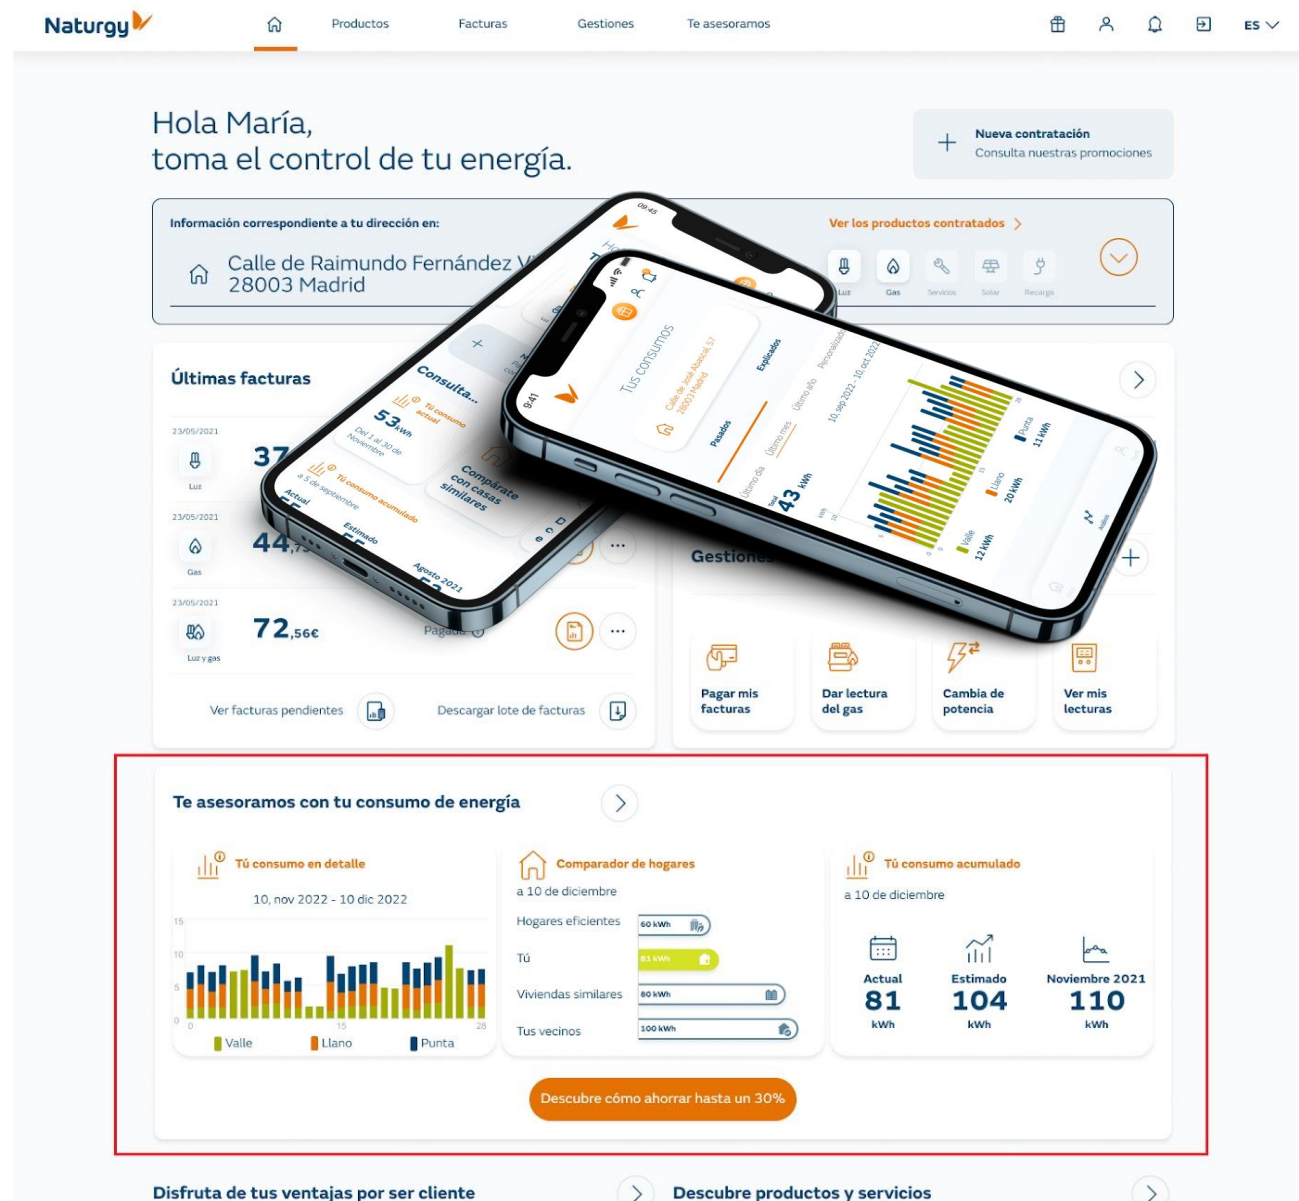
Naturgy

Productos Facturas Gestiones Te asesoramos

ES

Hola María,
toma el control de tu energía.

Nueva contratación
Consulta nuestras promociones

Información correspondiente a tu dirección en:

Calle de Raimundo Fernández V
28003 Madrid

Ver los productos contratados

Luz Gas Servicios Solar Recarga

Últimas facturas

23/05/2021
Luz
37

23/05/2021
Gas
44,

23/05/2021
Luz y gas
72,56€

Ver facturas pendientes

Descargar lote de facturas

Consulta...
Tu consumo actual
53 kWh
Del 1 al 30 de Noviembre
Tú consumo acumulado
a 5 de septiembre
Actual
Estimado
Agosto 2021
Compárate con casas similares

Tus consumos
Calle de José Abascal, 57 28003 Madrid
Pasados
Explicados
Último día
Último mes
Último año
Personalizado
10, sep 2022 - 10, oct 2022
43 kWh
Punta 11 kWh
Llano 20 kWh
Valle 12 kWh

Gestiones

Pagar mis facturas
Dar lectura del gas
Cambia de potencia
Ver mis lecturas

Te asesoramos con tu consumo de energía

Tú consumo en detalle
10, nov 2022 - 10 dic 2022
15
10
5
0
0
15
28
Valle Llano Punta

Comparador de hogares
a 10 de diciembre
Hogares eficientes 60 kWh
Tú 81 kWh
Viviendas similares 80 kWh
Tus vecinos 100 kWh

Tú consumo acumulado
a 10 de diciembre
Actual
81
kWh
Estimado
104
kWh
Noviembre 2021
110
kWh

Descubre cómo ahorrar hasta un 30%

Disfruta de tus ventajas por ser cliente

Descubre productos y servicios